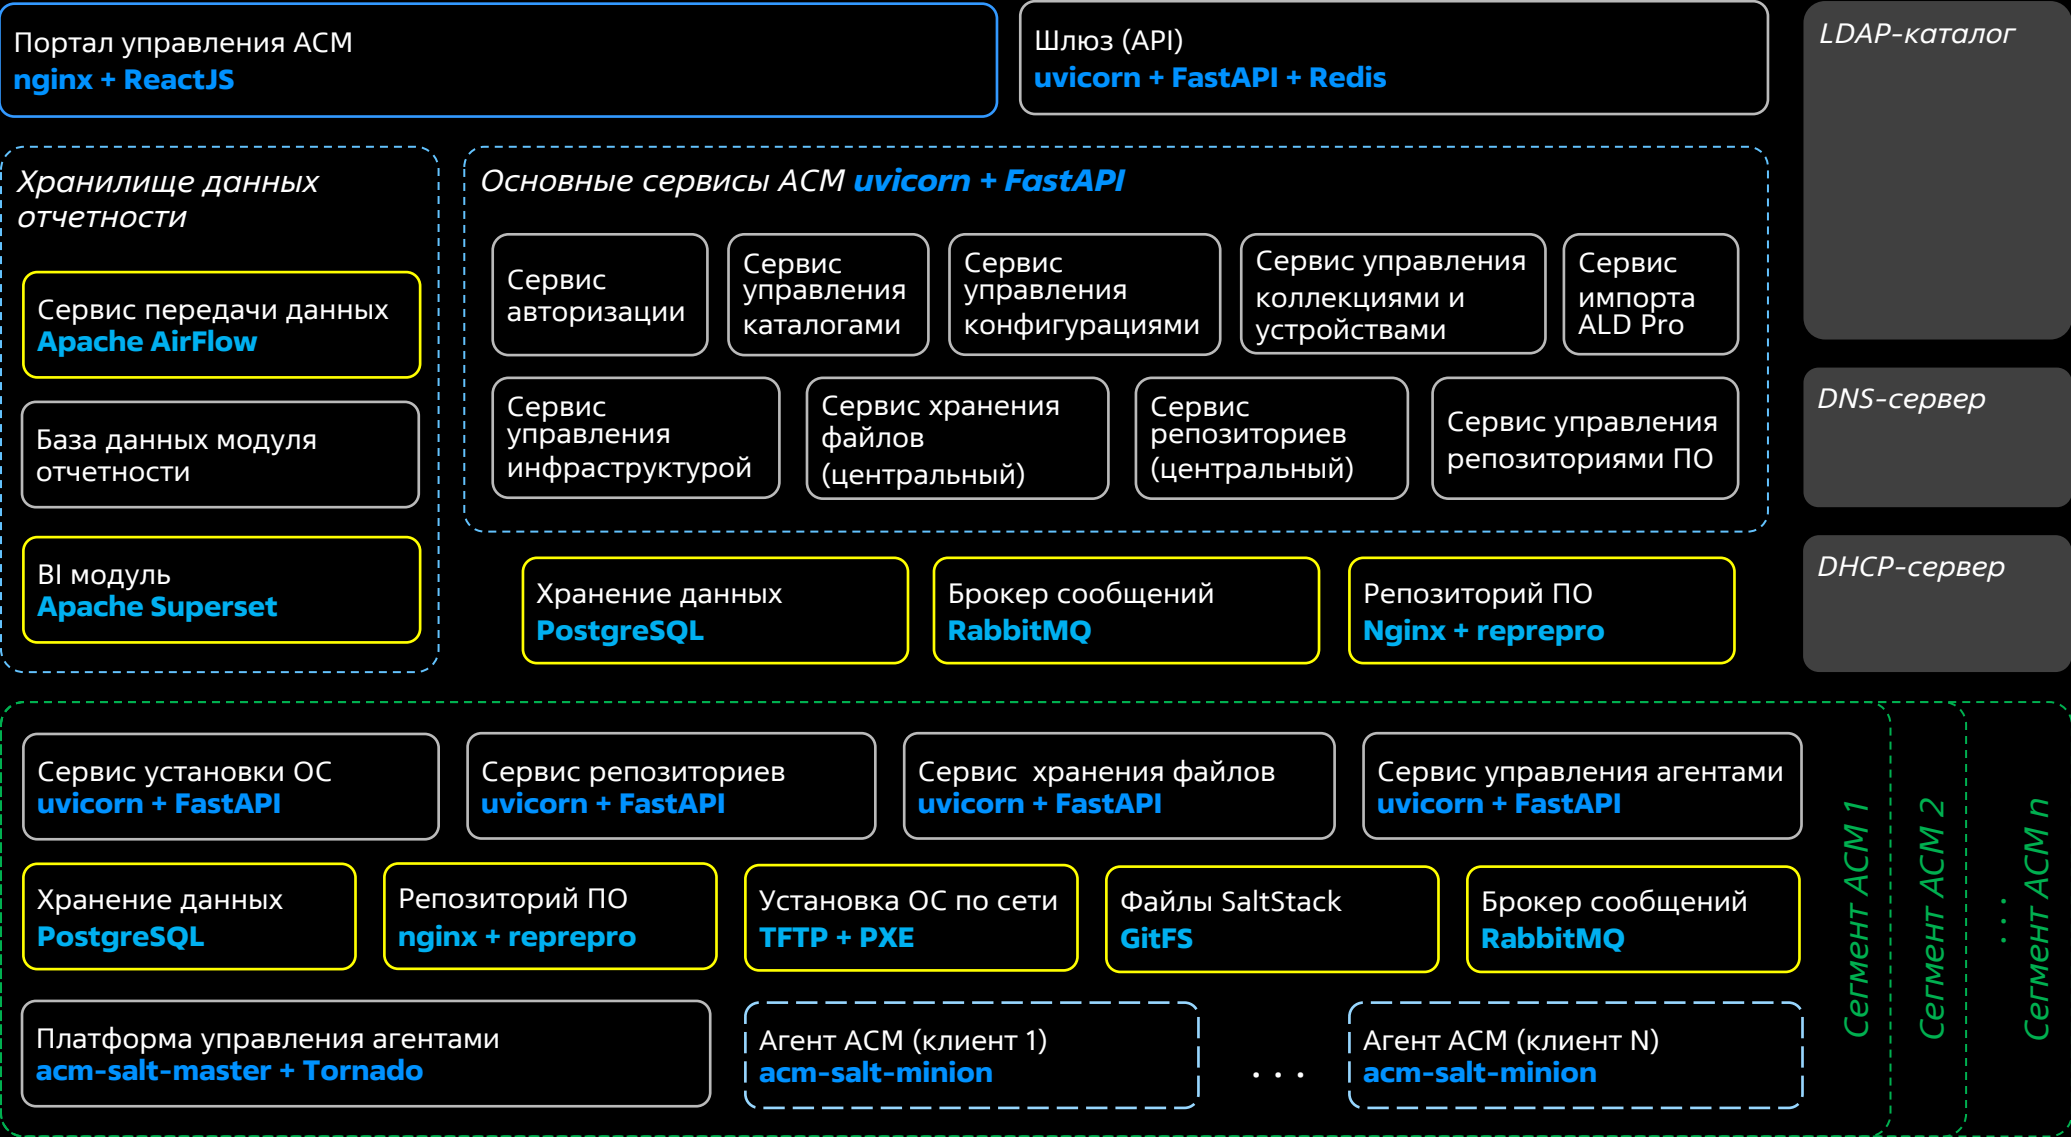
Портал управления ACM
nginx + ReactJS

Шлюз (API)
uvicorn + FastAPI + Redis

LDAP-каталог

Хранилище данных отчетности

Сервис передачи данных
Apache AirFlow

База данных модуля отчетности

BI модуль
Apache Superset

Основные сервисы ACM uvicorn + FastAPI

Сервис авторизации

Сервис управления каталогами

Сервис управления конфигурациями

Сервис управления коллекциями и устройствами

Сервис импорта ALD Pro

Сервис управления инфраструктурой

Сервис хранения файлов (центральный)

Сервис репозиториев (центральный)

Сервис управления репозиториями ПО

DNS-сервер

DHCP-сервер

Хранение данных
PostgreSQL

Брокер сообщений
RabbitMQ

Репозиторий ПО
Nginx + reprepro

Сервис установки ОС
uvicorn + FastAPI

Сервис репозиториев
uvicorn + FastAPI

Сервис хранения файлов
uvicorn + FastAPI

Сервис управления агентами
uvicorn + FastAPI

Хранение данных
PostgreSQL

Репозиторий ПО
nginx + reprepro

Установка ОС по сети
TFTP + PXE

Файлы SaltStack
GitFS

Брокер сообщений
RabbitMQ

Платформа управления агентами
acm-salt-master + Tornado

Агент ACM (клиент 1)
acm-salt-minion

. . .

Агент ACM (клиент N)
acm-salt-minion

Сегмент ACM 1

Сегмент ACM 2

. . .

Сегмент ACM n